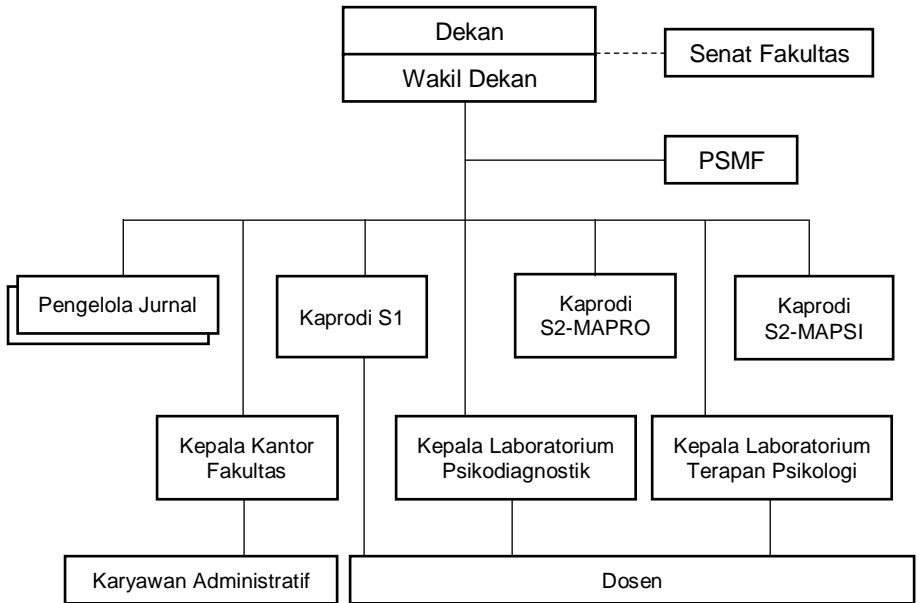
Dekan
Wakil Dekan

Senat Fakultas

PSMF

Pengelola Jurnal

Kaprodi S1

Kaprodi S2-MAPRO

Kaprodi S2-MAPSI

Kepala Kantor Fakultas

Kepala Laboratorium Psikodiagnostik

Kepala Laboratorium Terapan Psikologi

Karyawan Administratif

Dosen